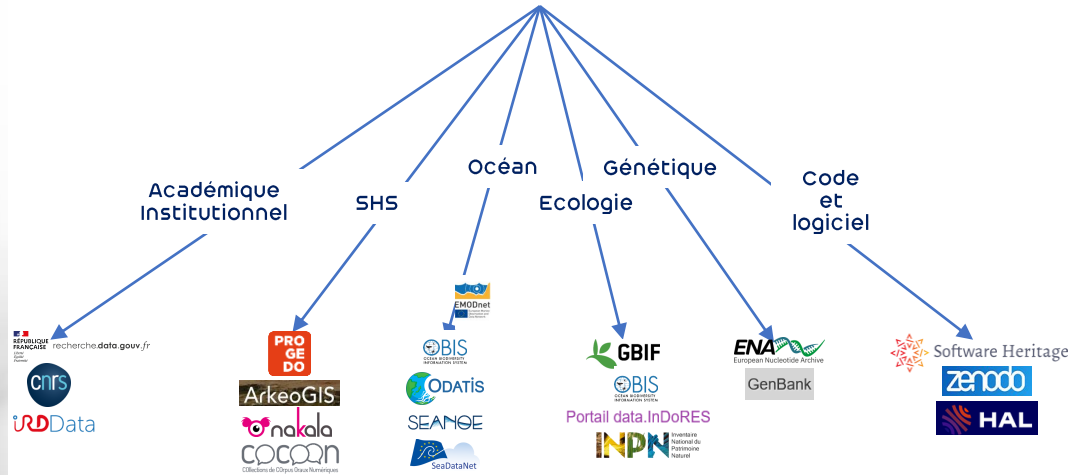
Académique Institutionnel

SHS

Océan

Ecologie

Génétique

Code et logiciel

RÉPUBLIQUE FRANÇAISE
Liberté
Égalité
Fraternité
recherche.data.gouv.fr

cnrs

IRD Data

PRO GE DO

ArkeoGIS

nakala

COCOON
COllections de COrpus Oraux Numériques

EMODnet

OBIS
OCEAN BIODIVERSITY INFORMATION SYSTEM

ODATIS

SEANOE

SeaDataNet

GBIF

OBIS
OCEAN BIODIVERSITY INFORMATION SYSTEM

Portail data.InDoRES

INPN
Inventaire National du Patrimoine Naturel

ENA
European Nucleotide Archive

GenBank

Software Heritage

zenodo

HAL